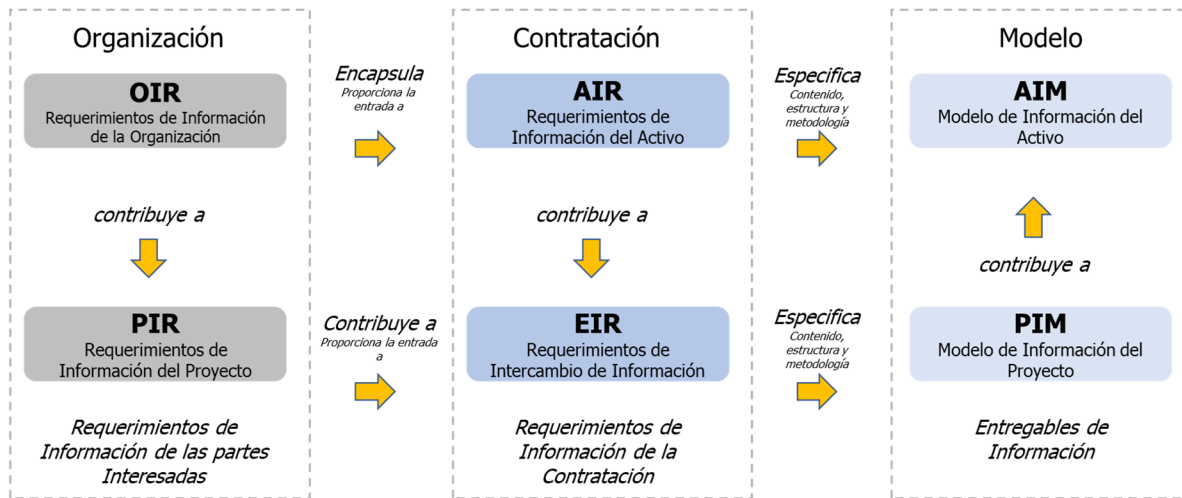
Organización

OIR
Requerimientos de Información de la Organización

contribuye a

PIR
Requerimientos de Información del Proyecto

Requerimientos de Información de las partes Interesadas

Encapsula
Proporciona la entrada a

Contribuye a
Proporciona la entrada a

Contratación

AIR
Requerimientos de Información del Activo

contribuye a

EIR
Requerimientos de Intercambio de Información

Requerimientos de Información de la Contratación

Especifica
Contenido, estructura y metodología

Especifica
Contenido, estructura y metodología

Modelo

AIM
Modelo de Información del Activo

contribuye a

PIM
Modelo de Información del Proyecto

Entregables de Información